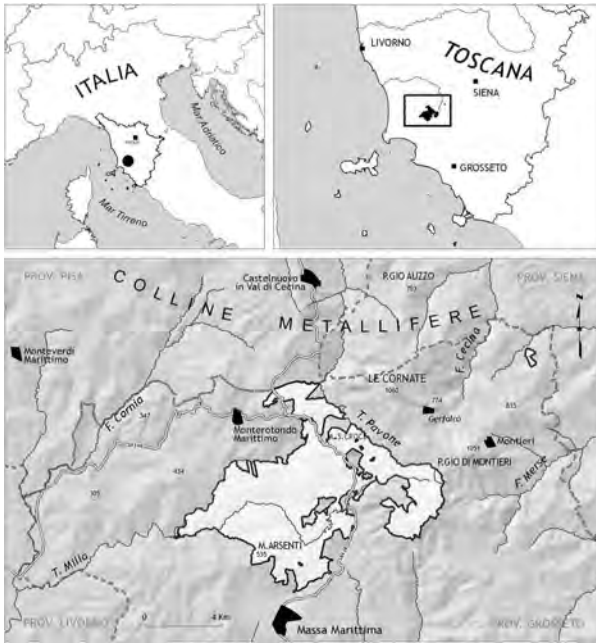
ITALIA
Mar Adriatico
Mar Tirreno

LIVORNO
TOSCANA
SIENA
GROSSETO

PROV. PISA
COLLINE METALLIFERE
Castelnuovo in Val di Cecina
P.GIO AUZZO
PROV. SIENA
Monteverdi Marittimo
F. Cecina
LE CORNATE
1060
F. Cornia
347
Monterotondo Marittimo
T. Pavone
Gerfalco
774
835
Montieri
P.GIO DI MONTIERI
1051
F. Merse
434
105
T. Milia
M. ARSENTI
535
0
4 Km
PROV. LIVORNO
Massa Marittima
PROV. GROSSETO